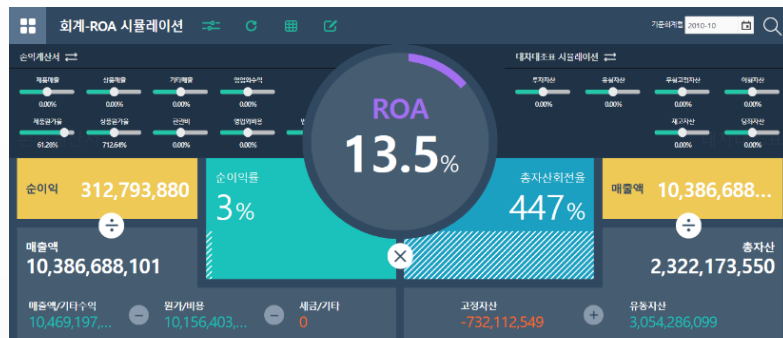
회계-ROA 시뮬레이션

기준회계월 2010-10

손익계산서 ⇄

제품매출 0.00%
상품매출 0.00%
기타매출 0.00%
영업외수익 0.00%

제조원가율 61.28%
상품원가율 712.64%
관리비 0.00%
영업외비용 0.00%

대차대조표 시뮬레이션 ⇄

투자자산 0.00%
유형자산 0.00%
무형고정자산 0.00%
재고자산 0.00%
당좌자산 0.00%

ROA
13.5%

순이익 312,793,880

÷

매출액
10,386,688,101

순이익률
3%

총자산회전율
447%

매출액 10,386,688...

÷

총자산
2,322,173,550

매출액/기타수익
10,469,197,...

원가/비용
10,156,403,...

세금/기타
0

고정자산
-732,112,549

유동자산
3,054,286,099